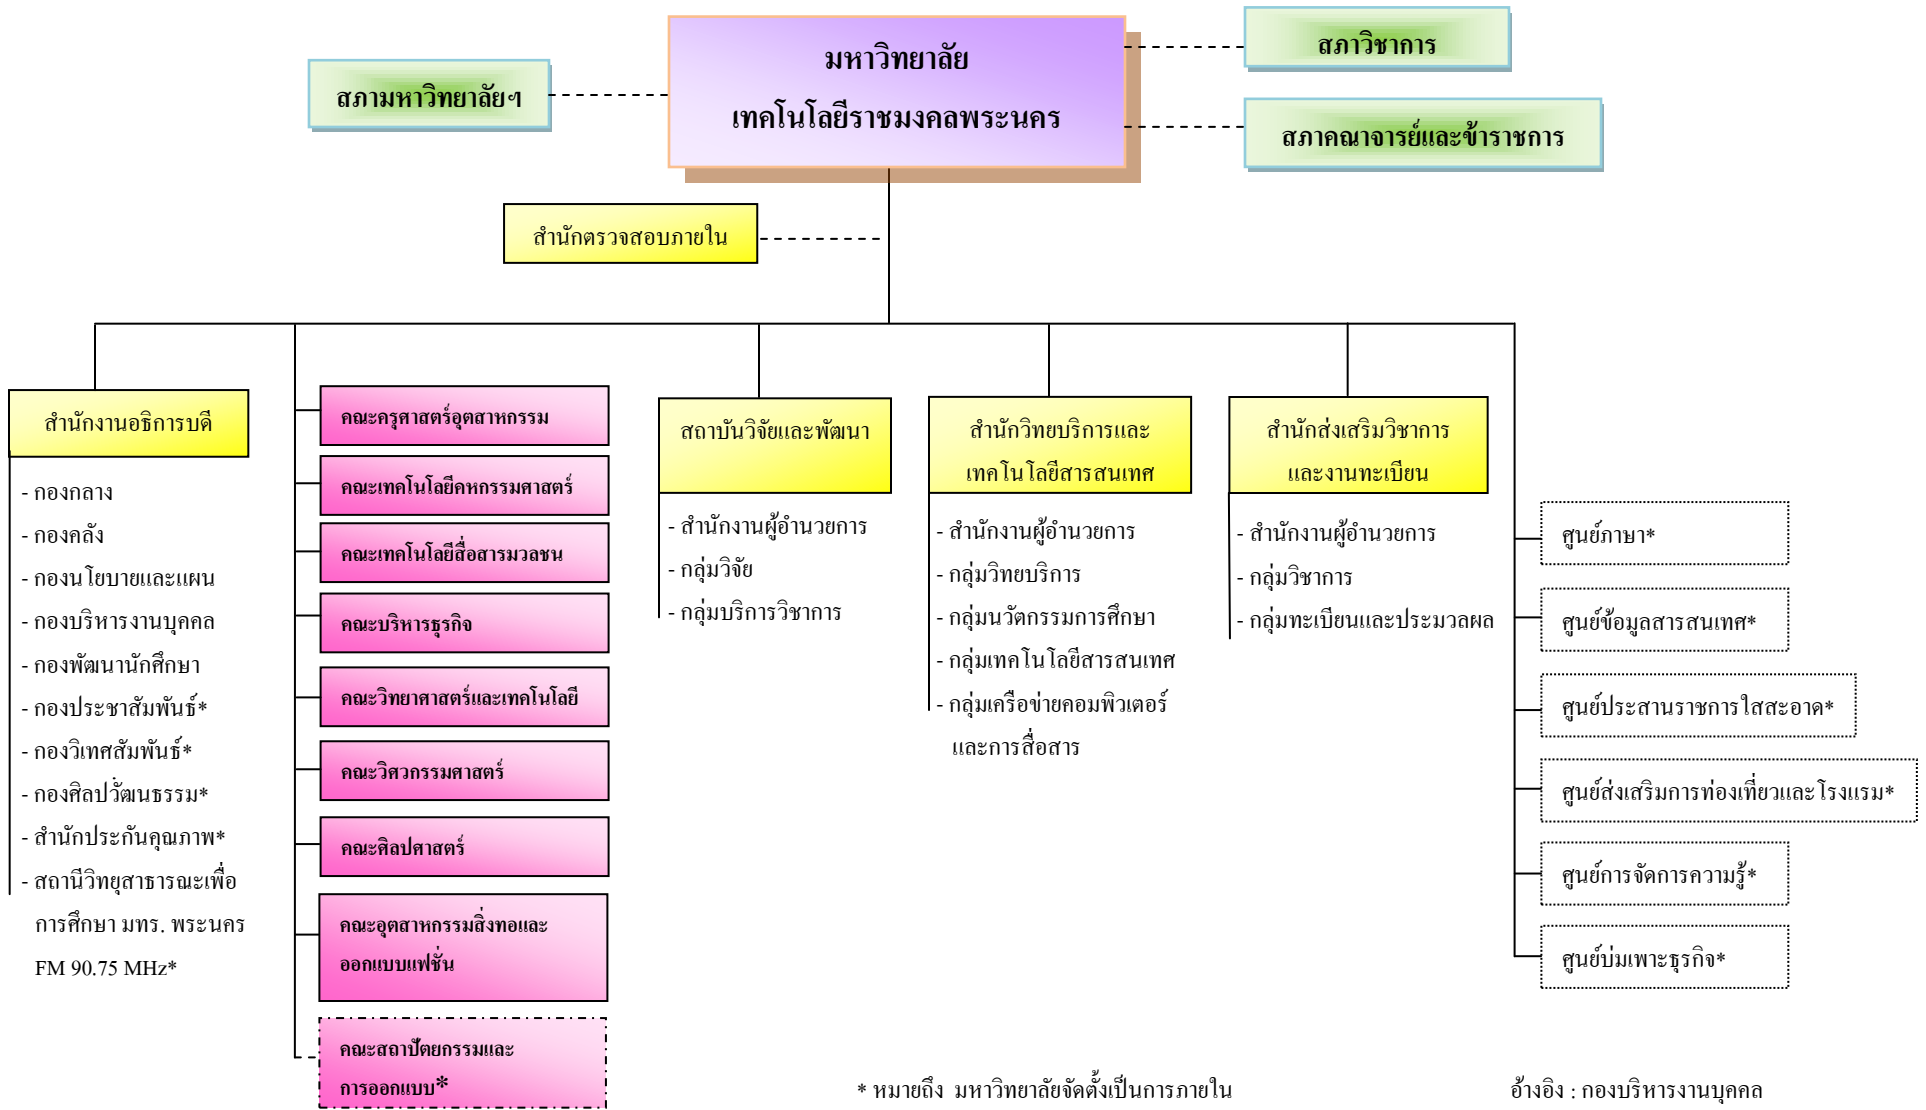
มหาวิทยาลัย
เทคโนโลยีราชมงคลพระนคร

สภามหาวิทยาลัยฯ

สภาวิชาการ

สภาคณาจารย์และข้าราชการ

สำนักตรวจสอบภายใน

สำนักงานอธิการบดี
- กองกลาง
- กองคลัง
- กองนโยบายและแผน
- กองบริหารงานบุคคล
- กองพัฒนานักศึกษา
- กองประชาสัมพันธ์*
- กองวิเทศสัมพันธ์*
- กองศิลปวัฒนธรรม*
- สำนักประกันคุณภาพ*
- สถานีวิทยุสาธารณะเพื่อการศึกษา มทร. พระนคร FM 90.75 MHz*

คณะครุศาสตร์อุตสาหกรรม
คณะเทคโนโลยีคหกรรมศาสตร์
คณะเทคโนโลยีสื่อสารมวลชน
คณะบริหารธุรกิจ
คณะวิทยาศาสตร์และเทคโนโลยี
คณะวิศวกรรมศาสตร์
คณะศิลปศาสตร์
คณะอุตสาหกรรมสิ่งทอและออกแบบแฟชั่น
คณะสถาปัตยกรรมและการออกแบบ*

สถาบันวิจัยและพัฒนา
- สำนักงานผู้อำนวยการ
- กลุ่มวิจัย
- กลุ่มบริการวิชาการ

สำนักวิทยบริการและเทคโนโลยีสารสนเทศ
- สำนักงานผู้อำนวยการ
- กลุ่มวิทยบริการ
- กลุ่มนวัตกรรมการศึกษา
- กลุ่มเทคโนโลยีสารสนเทศ
- กลุ่มเครือข่ายคอมพิวเตอร์และการสื่อสาร

สำนักส่งเสริมวิชาการและงานทะเบียน
- สำนักงานผู้อำนวยการ
- กลุ่มวิชาการ
- กลุ่มทะเบียนและประมวลผล

ศูนย์ภาษา*
ศูนย์ข้อมูลสารสนเทศ*
ศูนย์ประสานราชการใสสะอาด*
ศูนย์ส่งเสริมการท่องเที่ยวและโรงแรม*
ศูนย์การจัดการความรู้*
ศูนย์บ่มเพาะธุรกิจ*

* หมายถึง มหาวิทยาลัยจัดตั้งเป็นการภายใน

อ้างอิง : กองบริหารงานบุคคล